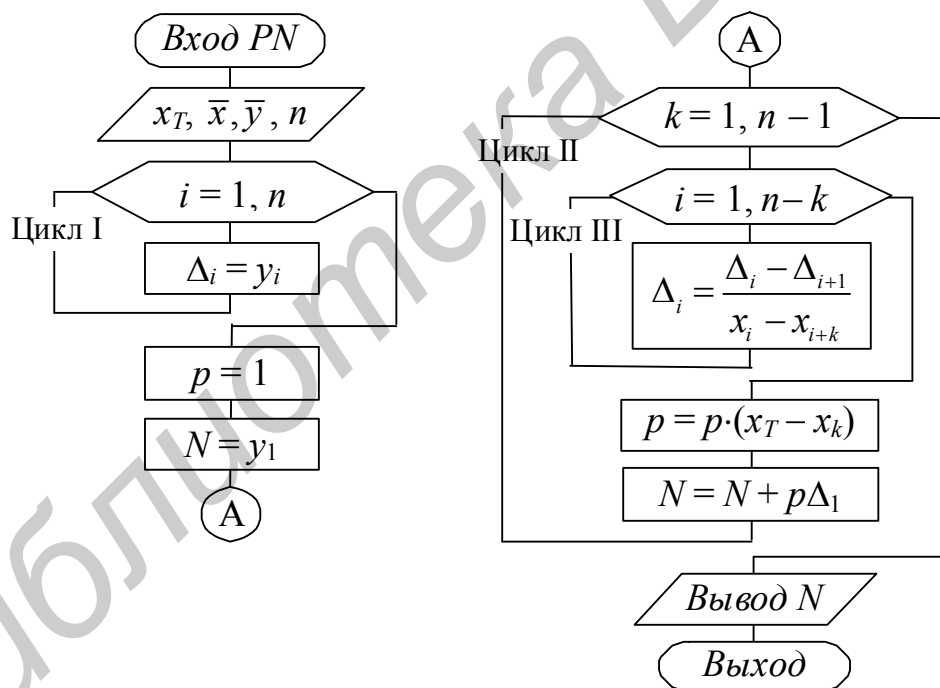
Вход PN

$x_T, \overline{x}, \overline{y}, n$

$i = 1, n$

Цикл I

$\Delta_i = y_i$

$p = 1$

$N = y_1$

A

A

$k = 1, n - 1$

Цикл II

$i = 1, n - k$

Цикл III

$\Delta_i = \frac{\Delta_i - \Delta_{i+1}}{x_i - x_{i+k}}$

$p = p \cdot (x_T - x_k)$

$N = N + p\Delta_1$

Вывод N

Выход

Библиотека БГУИР